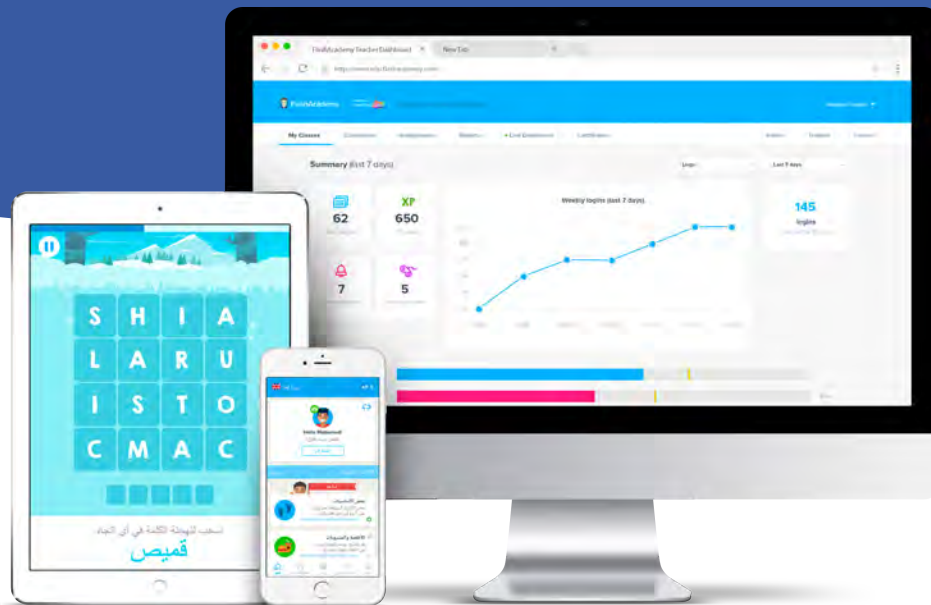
FlashAcademy Teacher Dashboard
New Tab
FlashAcademy
My Classes
Summary (last 7 days)
Last 7 days
62
XP
650
7
5
Weekly logins (last 7 days)
145
logins

S H I A
L A R U
I S T O
C M A C

اسحب لتهجئة الكلمة في أي اتجاه
قميص